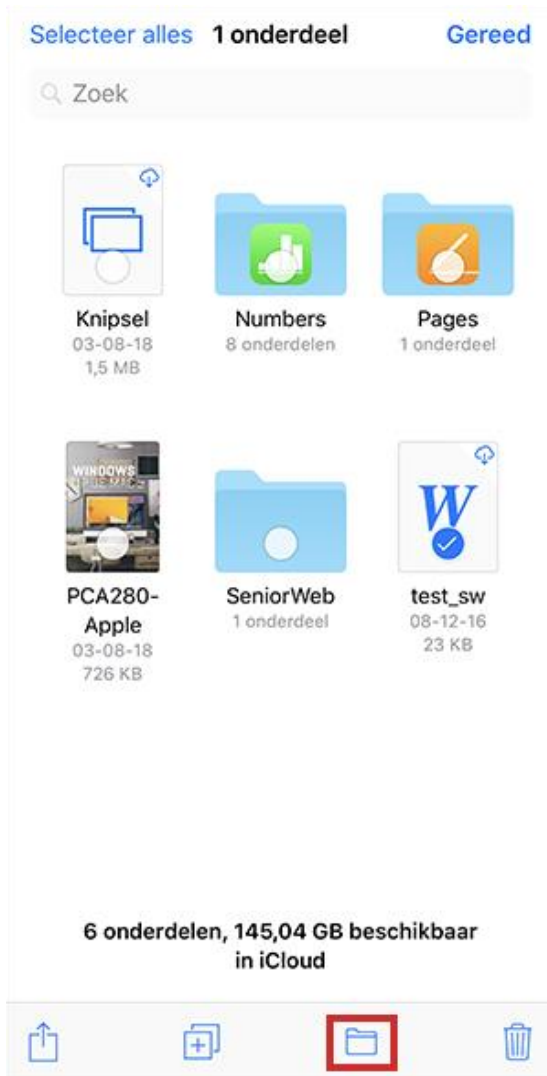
Selecteer alles 1 onderdeel Gereed

Zoek

Knipsel
03-08-18
1,5 MB

Numbers
8 onderdelen

Pages
1 onderdeel

WINDOWS

PCA280-Apple
03-08-18
726 KB

SeniorWeb
1 onderdeel

W

test_sw
08-12-16
23 KB

6 onderdelen, 145,04 GB beschikbaar in iCloud